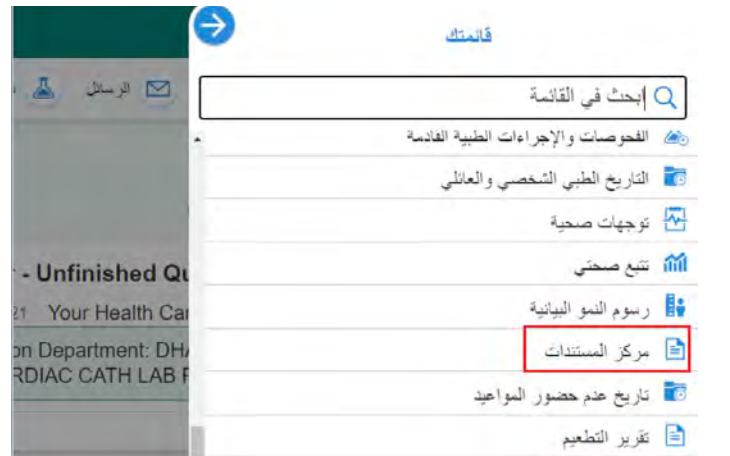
قائمتك

ابحث في القائمة

الفحوصات والإجراءات الطبية القادمة

التاريخ الطبي الشخصي والعائلي

توجهات صحية

تتبع صحتي

رسوم النمو البيانية

مركز المستندات

تاريخ عدم حضور المواعيد

تقرير التطعيم

الرسائل

- Unfinished Qu

21 Your Health Car

on Department: DHA
RDIAC CATH LAB F